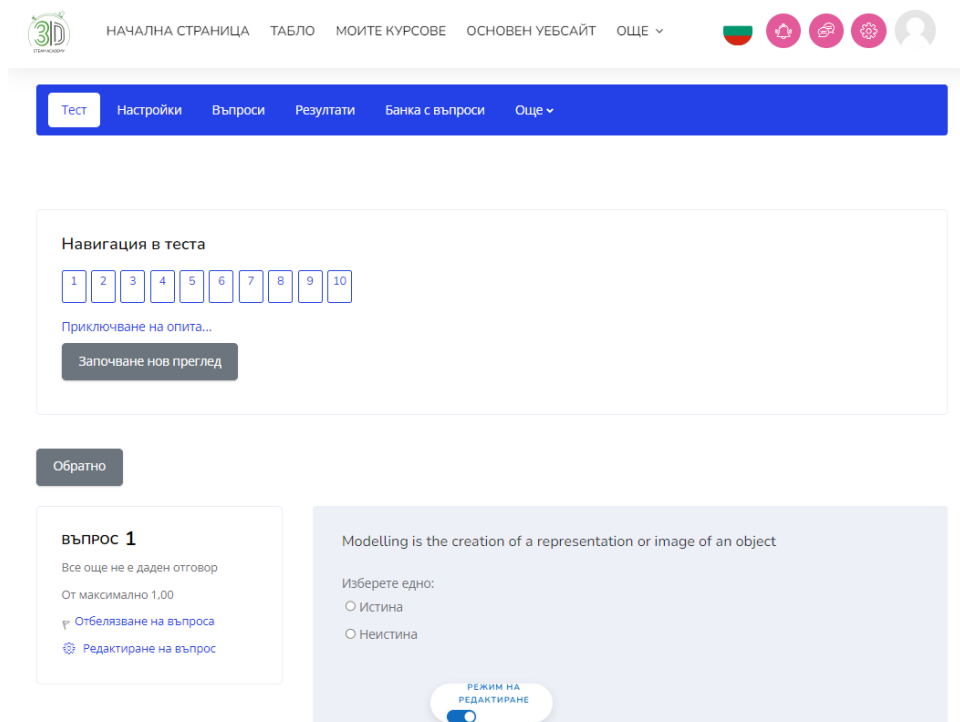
3D STEM ACADEMY

НАЧАЛНА СТРАНИЦА ТАБЛО МОИТЕ КУРСОВЕ ОСНОВЕН УЕБСАЙТ ОЩЕ

Тест Настройки Въпроси Резултати Банка с въпроси Още

Навигация в теста

1 2 3 4 5 6 7 8 9 10

Приключване на опита...

Започване нов преглед

Обратно

ВЪПРОС 1

Все още не е даден отговор

От максимално 1,00

Отбелязване на въпроса

Редактиране на въпрос

Modelling is the creation of a representation or image of an object

Изберете едно:

Истина

Неистина

РЕЖИМ НА РЕДАКТИРАНЕ